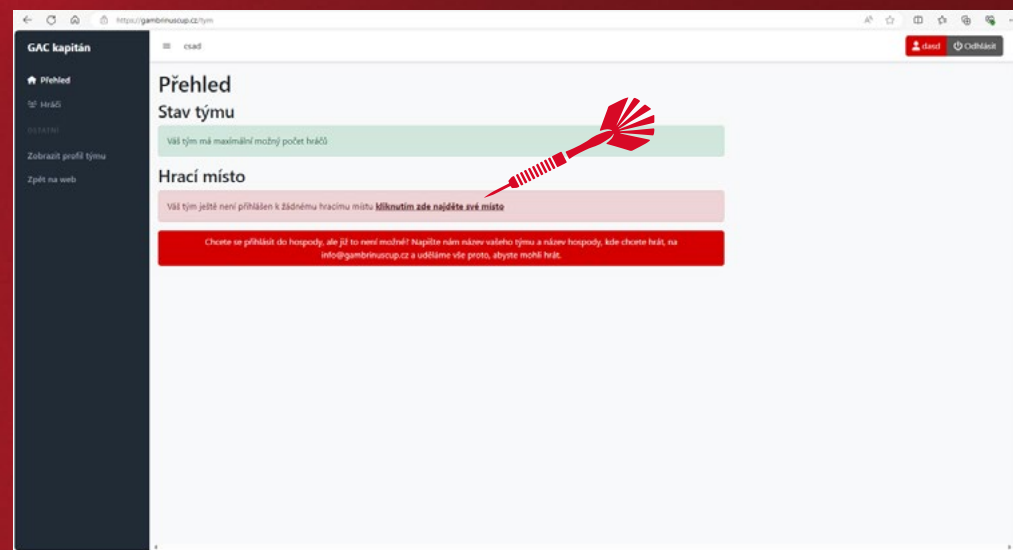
https://gambrinuscup.cz/tym

GAC kapitán

Přehled

Hráči

DETAILNÍ

Zobrazit profil týmu

Zpět na web

csad

dasd

Odhlásit

Přehled

Stav týmu

Váš tým má maximální možný počet hráčů

Hrací místo

Váš tým ještě není přihlášen k žádnému hracímu místu kliknutím zde najdete své místo

Chcete se přihlásit do hospody, ale již to není možné? Napište nám název vašeho týmu a název hospody, kde chcete hrát, na info@gambrinuscup.cz a uděláme vše proto, abyste mohli hrát.